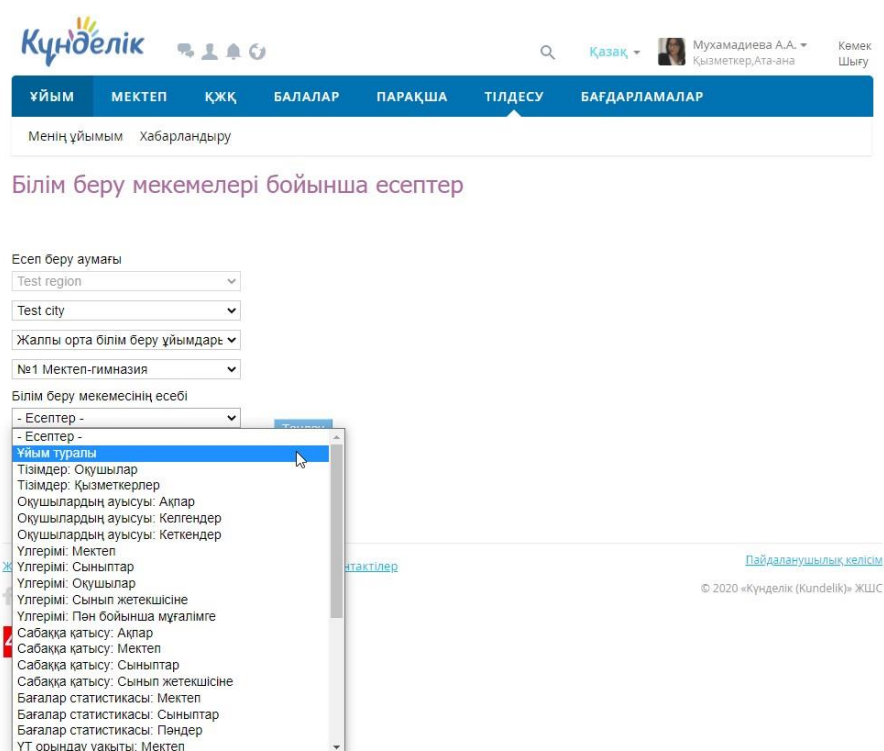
Күнделік

Қазақ ▾ Мухамадиева А.А. ▾ Қызметкер,Ата-ана

Көмек
Шығу

ҰЙЫМ МЕКТЕП ҚЖҚ БАЛАЛАР ПАРАҚША ТІЛДЕСУ БАҒДАРЛАМАЛАР

Менің ұйымым Хабарландыру

Білім беру мекемелері бойынша есептер

Есеп беру аумағы

Test region

Test city

Жалпы орта білім беру ұйымдары

№1 Мектеп-гимназия

Білім беру мекемесінің есебі

- Есептер -

Таңдау

- Есептер -
Ұйым туралы
Тізімдер: Оқушылар
Тізімдер: Қызметкерлер
Оқушылардың ауысуы: Ақпар
Оқушылардың ауысуы: Келгендер
Оқушылардың ауысуы: Кеткендер
Үлгерімі: Мектеп
Үлгерімі: Сыныптар
Үлгерімі: Оқушылар
Үлгерімі: Сынып жетекшісіне
Үлгерімі: Пән бойынша мұғалімге
Сабаққа қатысу: Ақпар
Сабаққа қатысу: Мектеп
Сабаққа қатысу: Сыныптар
Сабаққа қатысу: Сынып жетекшісіне
Бағалар статистикасы: Мектеп
Бағалар статистикасы: Сыныптар
Бағалар статистикасы: Пәндер
ҮТ орындау уақыты: Мектеп

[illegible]нтактілер

Пайдаланушылық келісім

© 2020 «Күнделік (Kundelik)» ЖШС